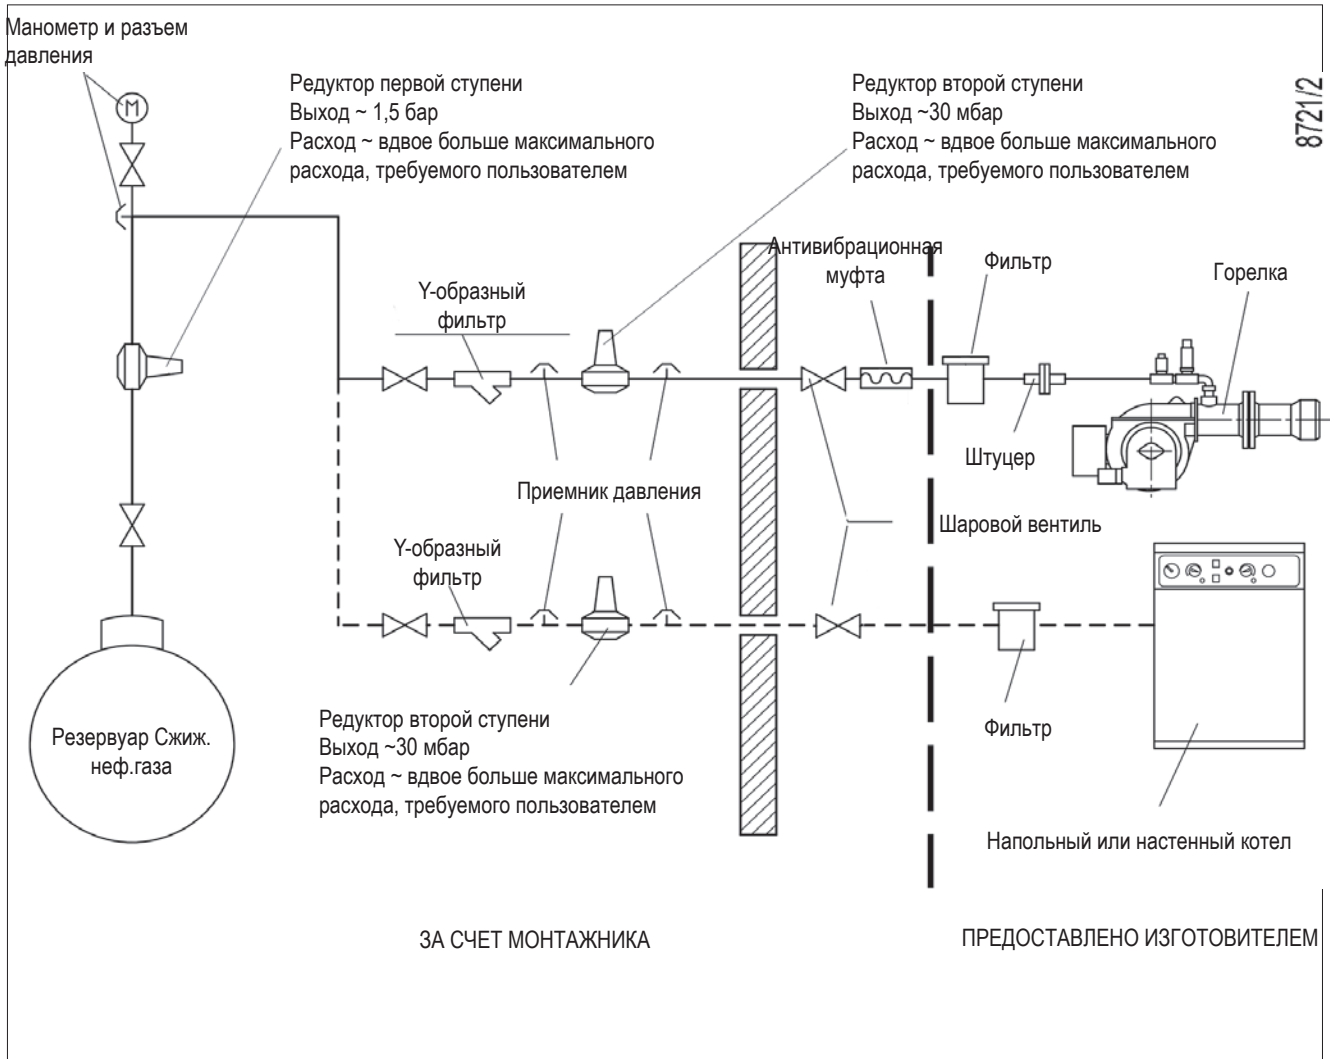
Манометр и разъем давления

M

Редуктор первой ступени
Выход ~ 1,5 бар
Расход ~ вдвое больше максимального расхода, требуемого пользователем

Редуктор второй ступени
Выход ~30 мбар
Расход ~ вдвое больше максимального расхода, требуемого пользователем

8721/2

Антивибрационная муфта

Фильтр

Горелка

Y-образный фильтр

Штуцер

Приемник давления

Шаровой вентиль

Y-образный фильтр

Редуктор второй ступени
Выход ~30 мбар
Расход ~ вдвое больше максимального расхода, требуемого пользователем

Фильтр

Резервуар Сжиж. неф.газа

Напольный или настенный котел

ЗА СЧЕТ МОНТАЖНИКА

ПРЕДОСТАВЛЕНО ИЗГОТОВИТЕЛЕМ